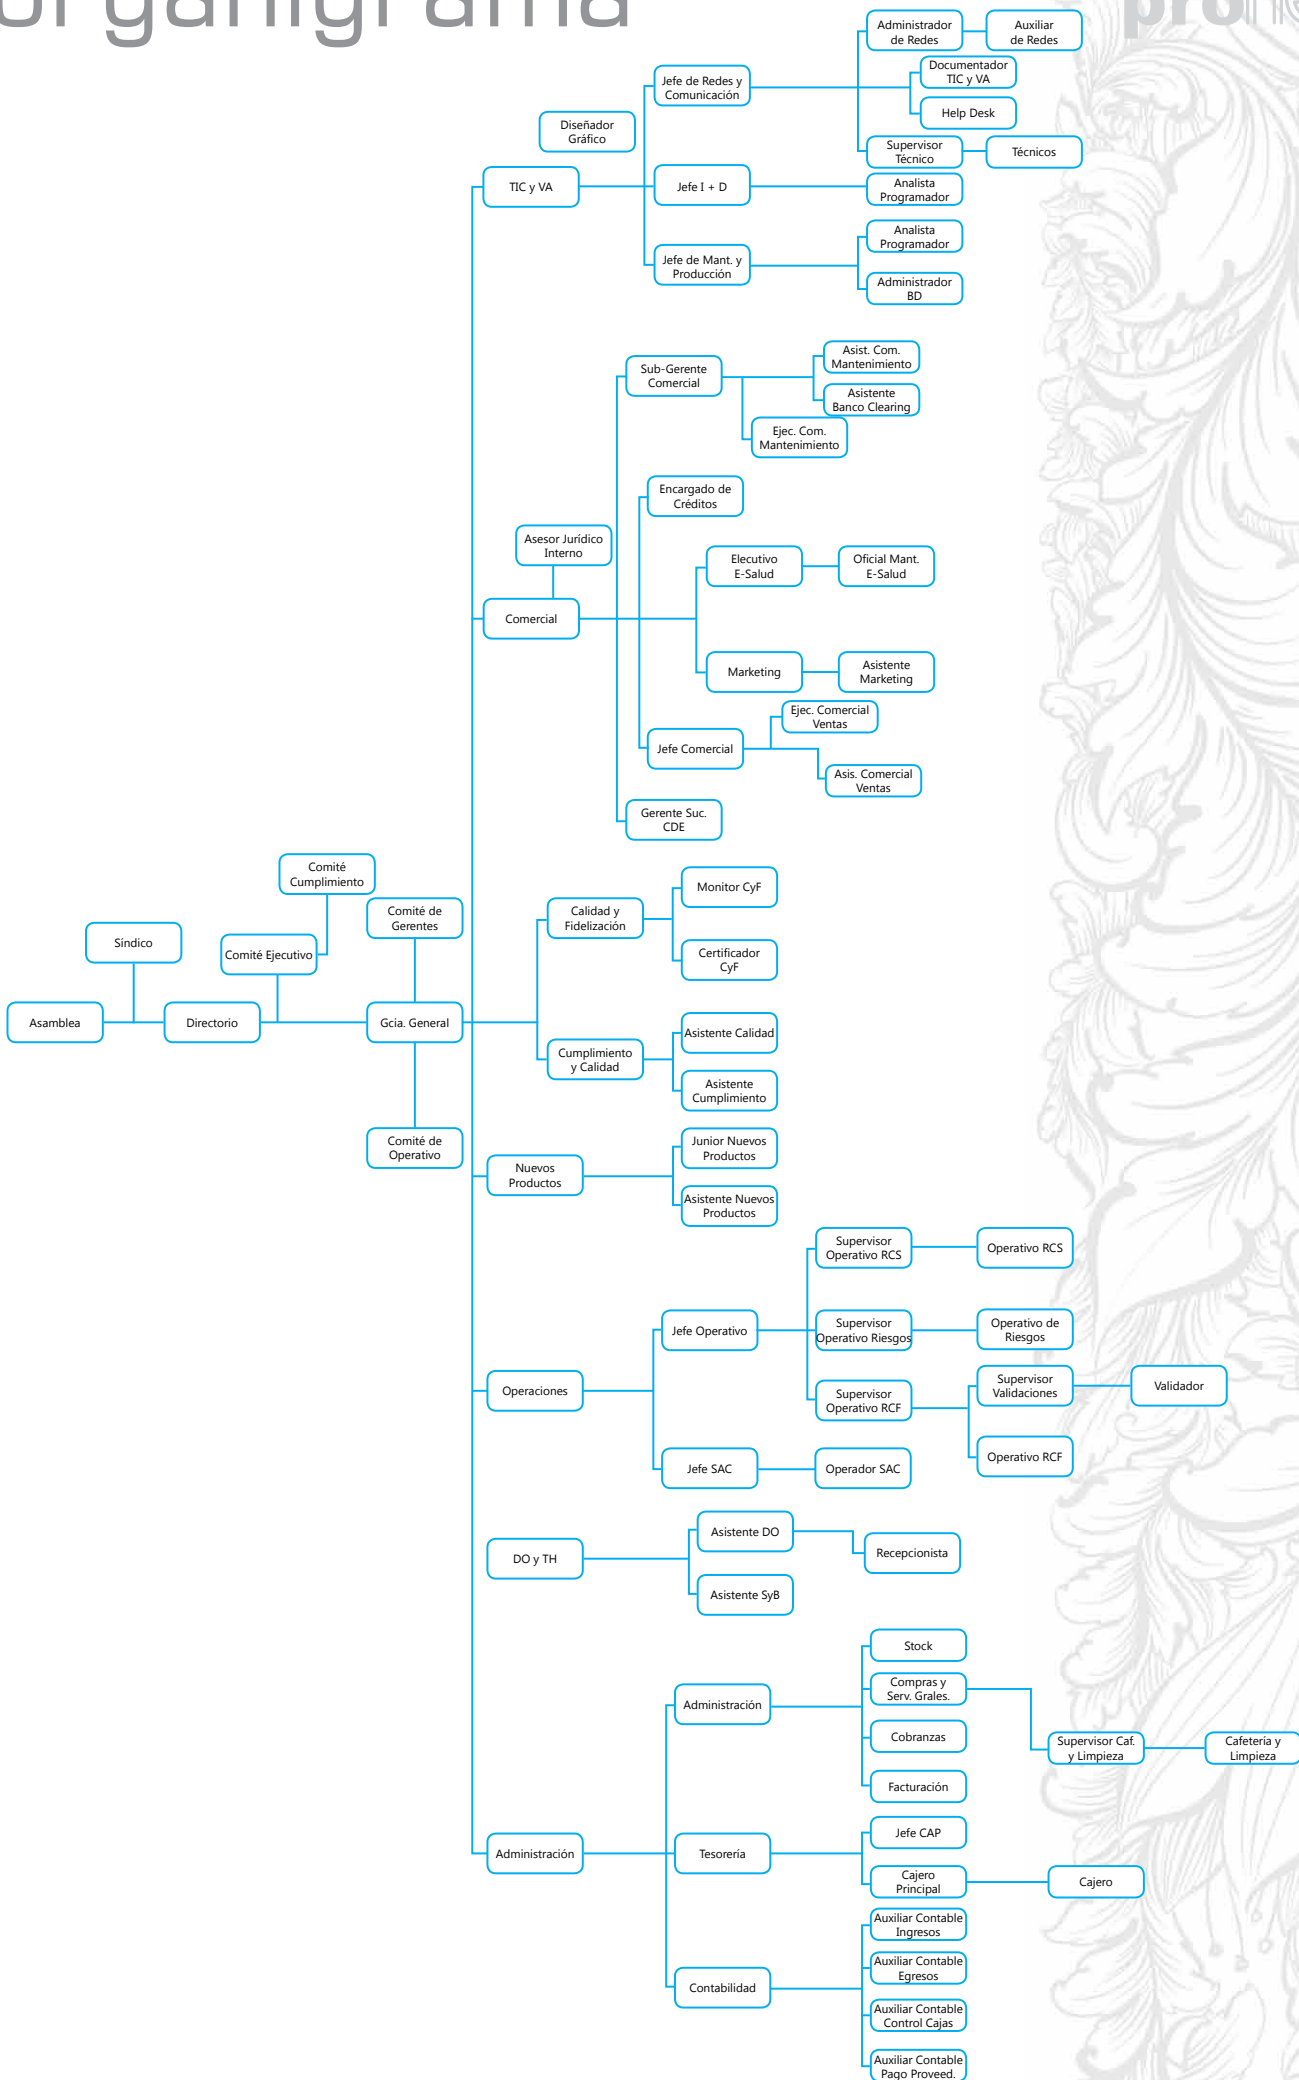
organigrama

Administrador de Redes
Auxiliar de Redes
Documentador TIC y VA
Help Desk
Supervisor Técnico
Técnicos
Jefe de Redes y Comunicación
Diseñador Gráfico
TIC y VA
Jefe I + D
Analista Programador
Jefe de Mant. y Producción
Analista Programador
Administrador BD

Sub-Gerente Comercial
Asist. Com. Mantenimiento
Asistente Banco Clearing
Ejec. Com. Mantenimiento
Encargado de Créditos
Asesor Jurídico Interno
Elecutivo E-Salud
Oficial Mant. E-Salud
Comercial
Marketing
Asistente Marketing
Ejec. Comercial Ventas
Jefe Comercial
Asis. Comercial Ventas
Gerente Suc. CDE

Comité Cumplimiento
Comité de Gerentes
Síndico
Comité Ejecutivo
Calidad y Fidelización
Monitor CyF
Certificador CyF
Asamblea
Directorio
Gcia. General
Cumplimiento y Calidad
Asistente Calidad
Asistente Cumplimiento
Comité de Operativo
Nuevos Productos
Junior Nuevos Productos
Asistente Nuevos Productos

Supervisor Operativo RCS
Operativo RCS
Jefe Operativo
Supervisor Operativo Riesgos
Operativo de Riesgos
Operaciones
Supervisor Operativo RCF
Supervisor Validaciones
Validador
Operativo RCF
Jefe SAC
Operador SAC

Asistente DO
Recepcionista
DO y TH
Asistente SyB

Stock
Administración
Compras y Serv. Grales.
Cobranzas
Supervisor Caf. y Limpieza
Cafetería y Limpieza
Facturación
Jefe CAP
Administración
Tesorería
Cajero Principal
Cajero
Auxiliar Contable Ingresos
Auxiliar Contable Egresos
Contabilidad
Auxiliar Contable Control Cajas
Auxiliar Contable Pago Proveed.